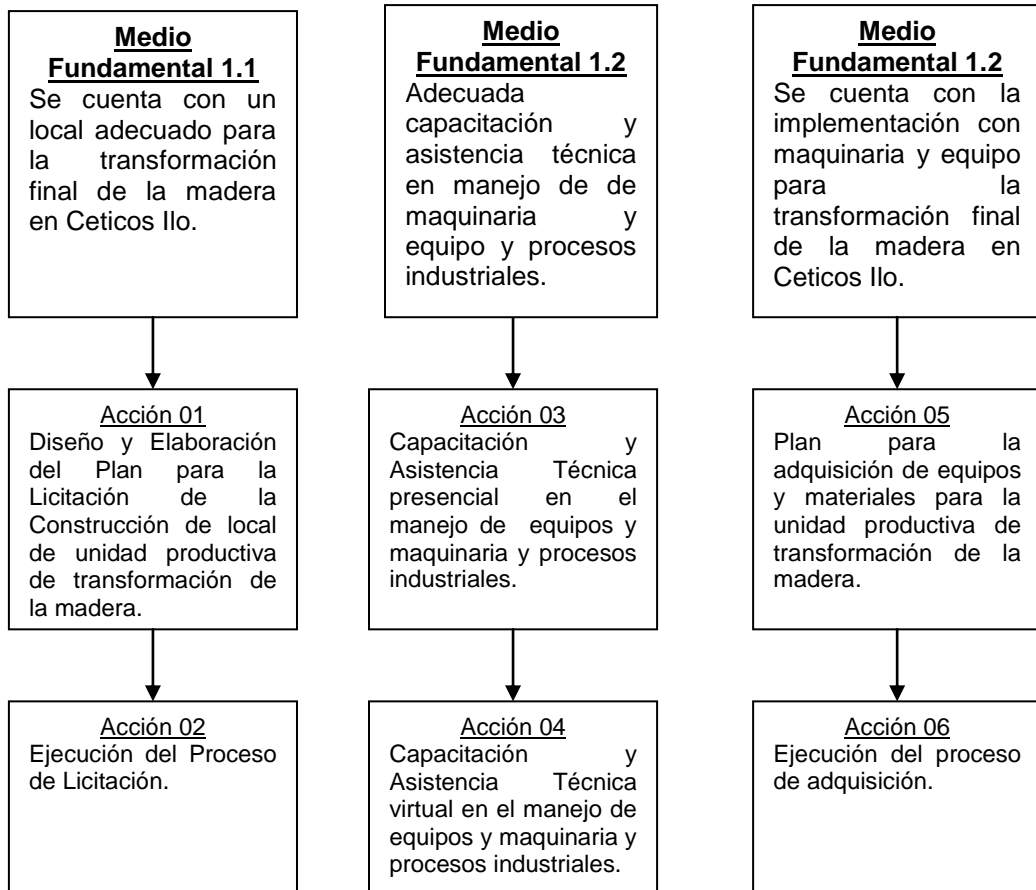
Medio Fundamental 1.1
Se cuenta con un local adecuado para la transformación final de la madera en Ceticos Ilo.

Acción 01
Diseño y Elaboración del Plan para la Licitación de la Construcción de local de unidad productiva de transformación de la madera.

Acción 02
Ejecución del Proceso de Licitación.

Medio Fundamental 1.2
Adecuada capacitación y asistencia técnica en manejo de de maquinaria y equipo y procesos industriales.

Acción 03
Capacitación y Asistencia Técnica presencial en el manejo de equipos y maquinaria y procesos industriales.

Acción 04
Capacitación y Asistencia Técnica virtual en el manejo de equipos y maquinaria y procesos industriales.

Medio Fundamental 1.2
Se cuenta con la implementación con maquinaria y equipo para la transformación final de la madera en Ceticos Ilo.

Acción 05
Plan para la adquisición de equipos y materiales para la unidad productiva de transformación de la madera.

Acción 06
Ejecución del proceso de adquisición.